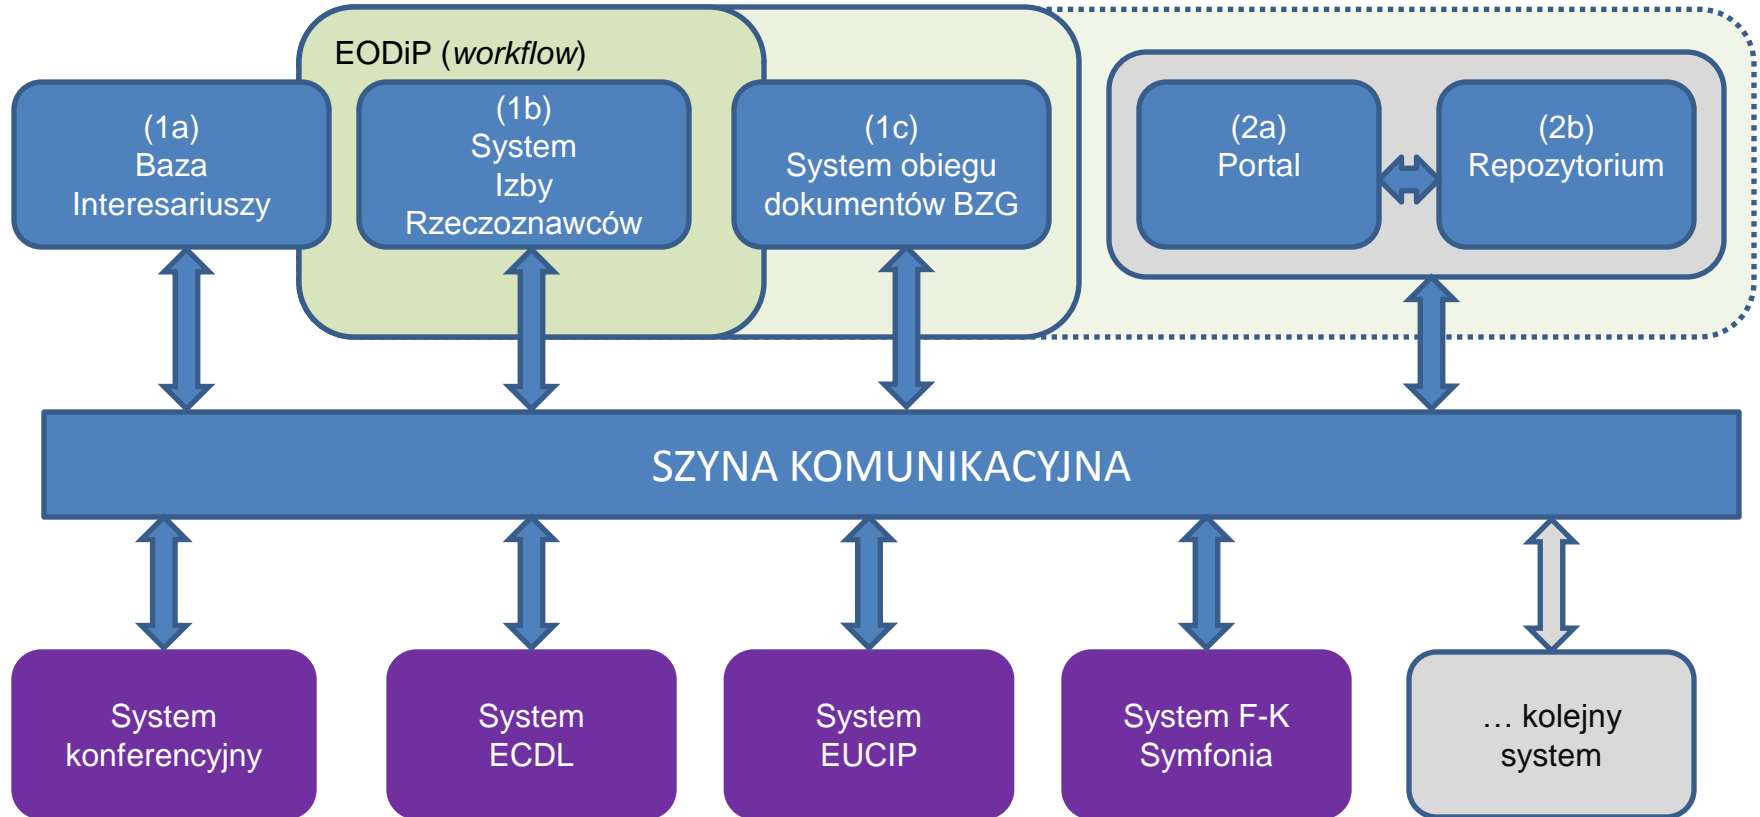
EODiP (*workflow*)

(1a)
Baza
Interesariuszy

(1b)
System
Izby
Rzeczoznawców

(1c)
System obiegu
dokumentów BZG

(2a)
Portal

(2b)
Repozytorium

SZYNA KOMUNIKACYJNA

System
konferencyjny

System
ECDL

System
EUCIP

System F-K
Symfonia

… kolejny
system